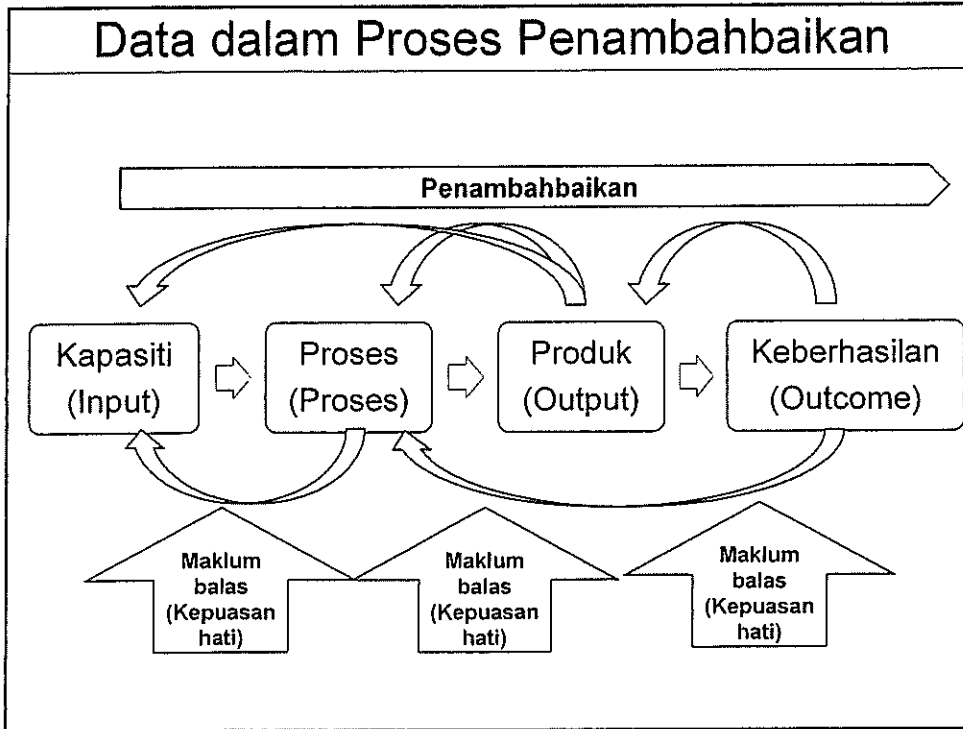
Data dalam Proses Penambahbaikan

Penambahbaikan

Kapasiti (Input)

Proses (Proses)

Produk (Output)

Keberhasilan (Outcome)

Maklum balas (Kepuasan hati)

Maklum balas (Kepuasan hati)

Maklum balas (Kepuasan hati)